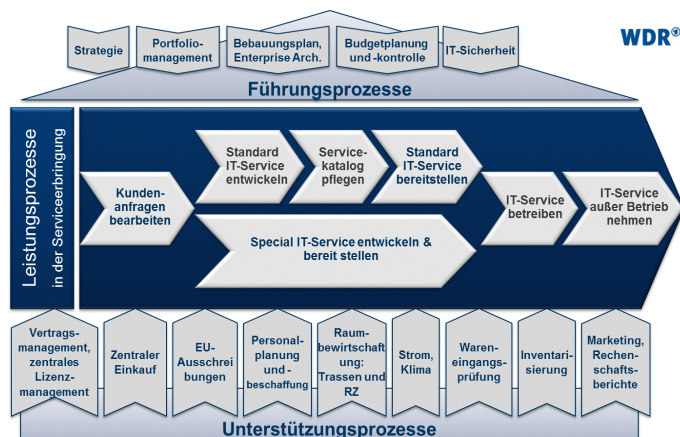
WDR

Strategie

Portfolio-management

Bebauungsplan, Enterprise Arch.

Budgetplanung und -kontrolle

IT-Sicherheit

Führungsprozesse

Leistungsprozesse in der Serviceerbringung

Kunden-anfragen bearbeiten

Standard IT-Service entwickeln

Service-katalog pflegen

Standard IT-Service bereitstellen

Special IT-Service entwickeln & bereit stellen

IT-Service betreiben

IT-Service außer Betrieb nehmen

Vertrags-management, zentrales Lizenz-management

Zentraler Einkauf

EU-Ausschrei bungen

Personal-planung und - beschaffung

Raum-bewirtschaft ung: Trassen und RZ

Strom, Klima

Waren-eingangs-prüfung

Inventari-sierung

Marketing, Rechen-schafts-berichte

Unterstützungsprozesse